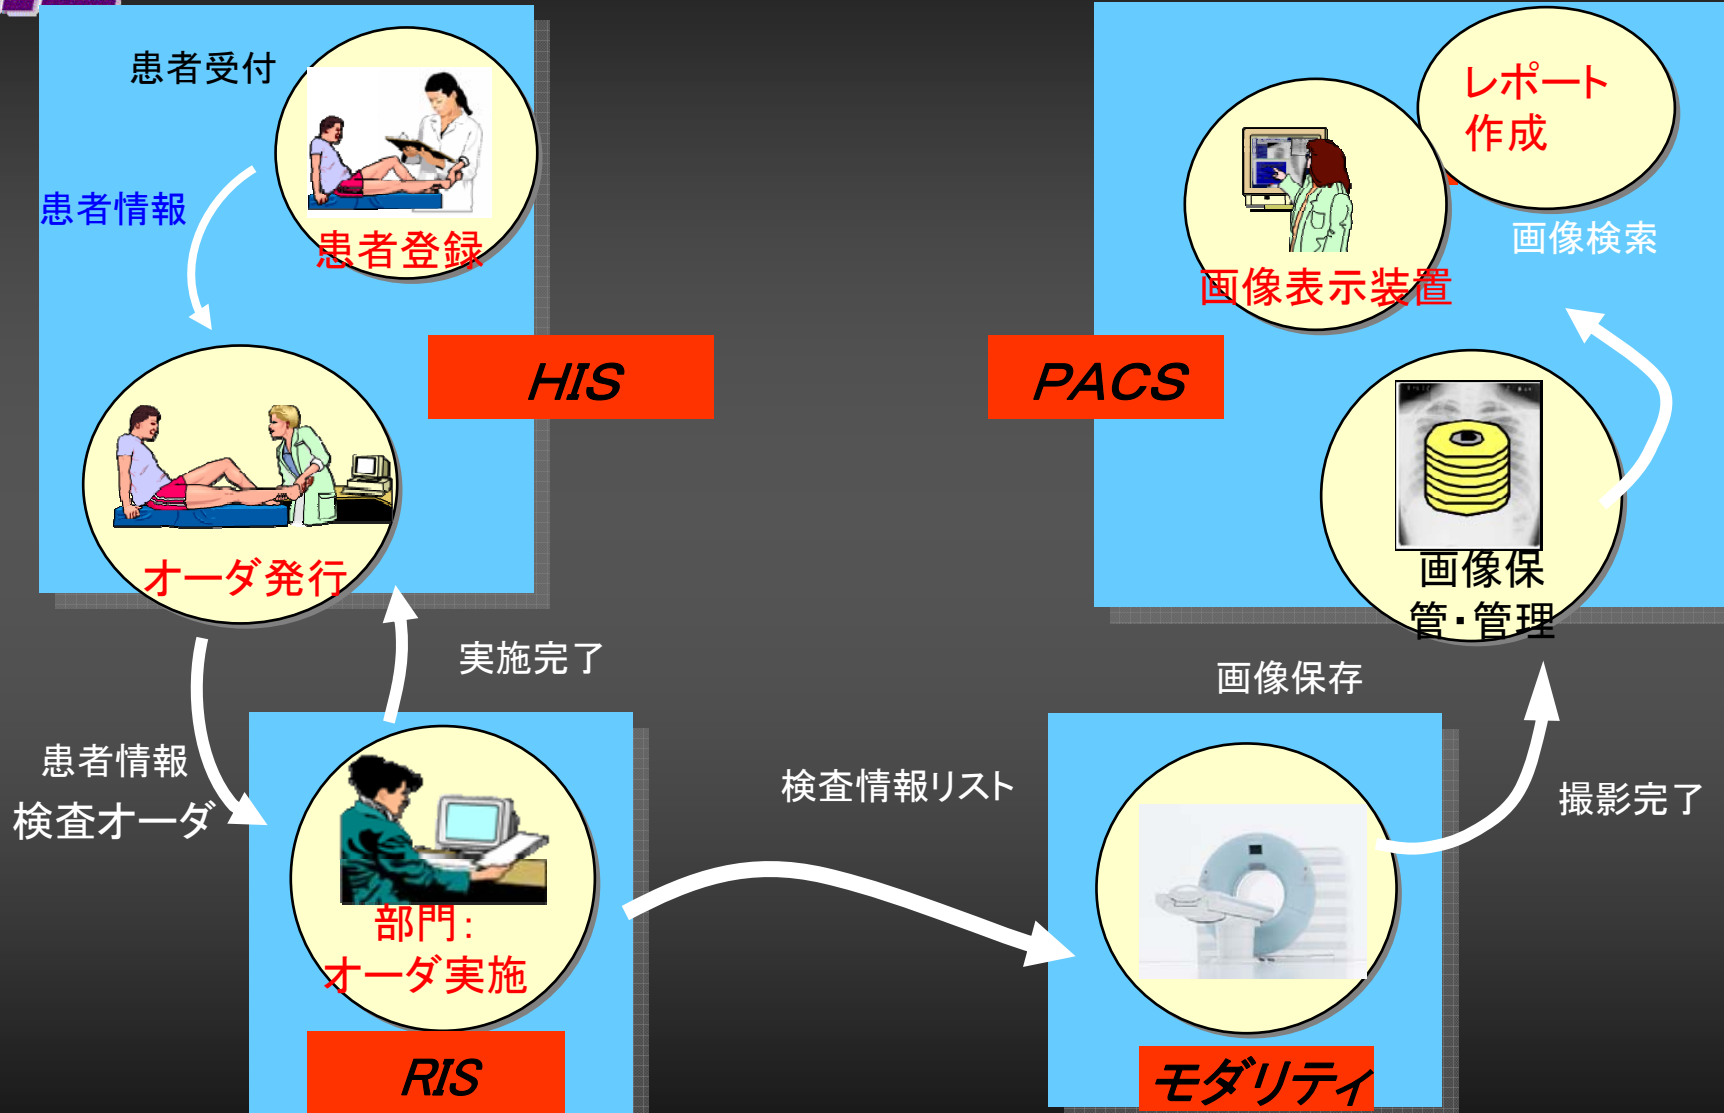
患者受付

患者情報

患者登録

HIS

オーダ発行

レポート作成

画像表示装置

画像検索

PACS

画像保管・管理

実施完了

患者情報
検査オーダ

部門:
オーダ実施

RIS

検査情報リスト

画像保存

撮影完了

モダリティ